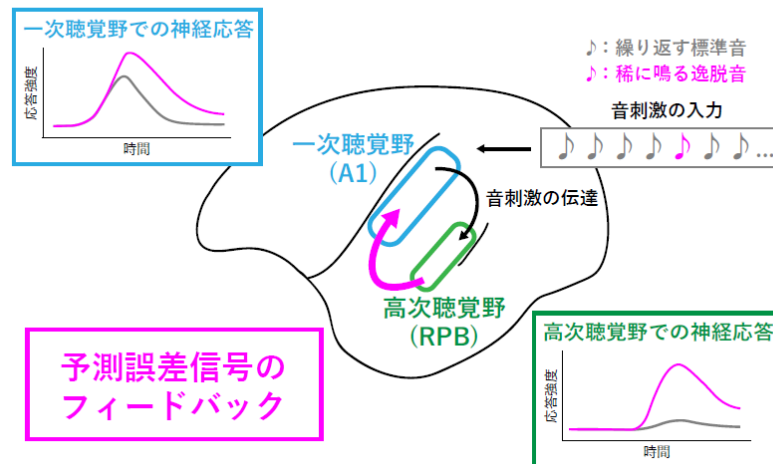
一次聴覚野での神経応答

応答強度

時間

♪：繰り返す標準音
♪：稀に鳴る逸脱音

音刺激の入力

♪ ♪ ♪ ♪ ♪ ♪ ♪ …

一次聴覚野
（A1）

音刺激の伝達

高次聴覚野
（RPB）

予測誤差信号の
フィードバック

高次聴覚野での神経応答

応答強度

時間